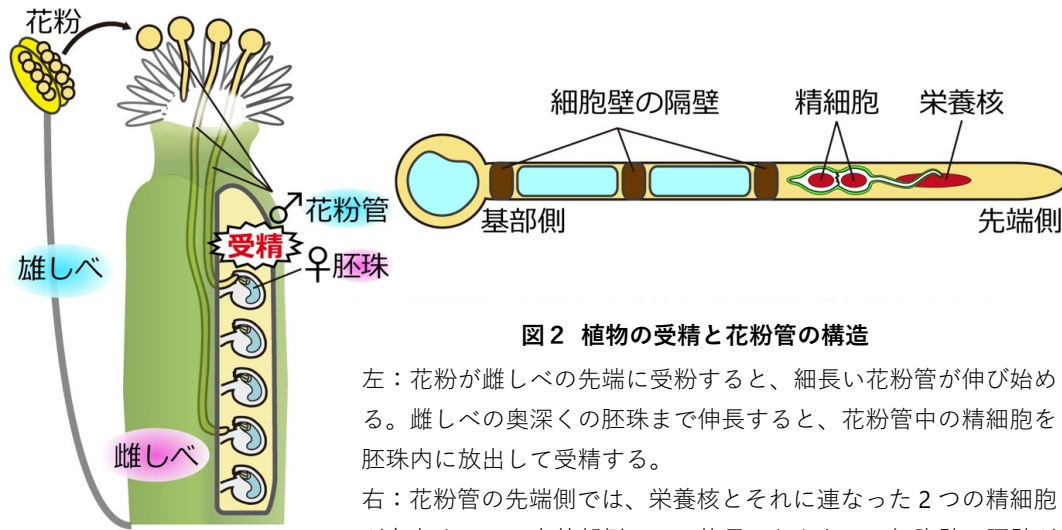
花粉

♂花粉管

受精

♀胚珠

雄しべ

雌しべ

細胞壁の隔壁

精細胞

栄養核

基部側

先端側

図２ 植物の受精と花粉管の構造

左：花粉が雌しべの先端に受粉すると、細長い花粉管が伸び始める。雌しべの奥深くの胚珠まで伸長すると、花粉管中の精細胞を胚珠内に放出して受精する。

右：花粉管の先端側では、栄養核とそれに連なった２つの精細胞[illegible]